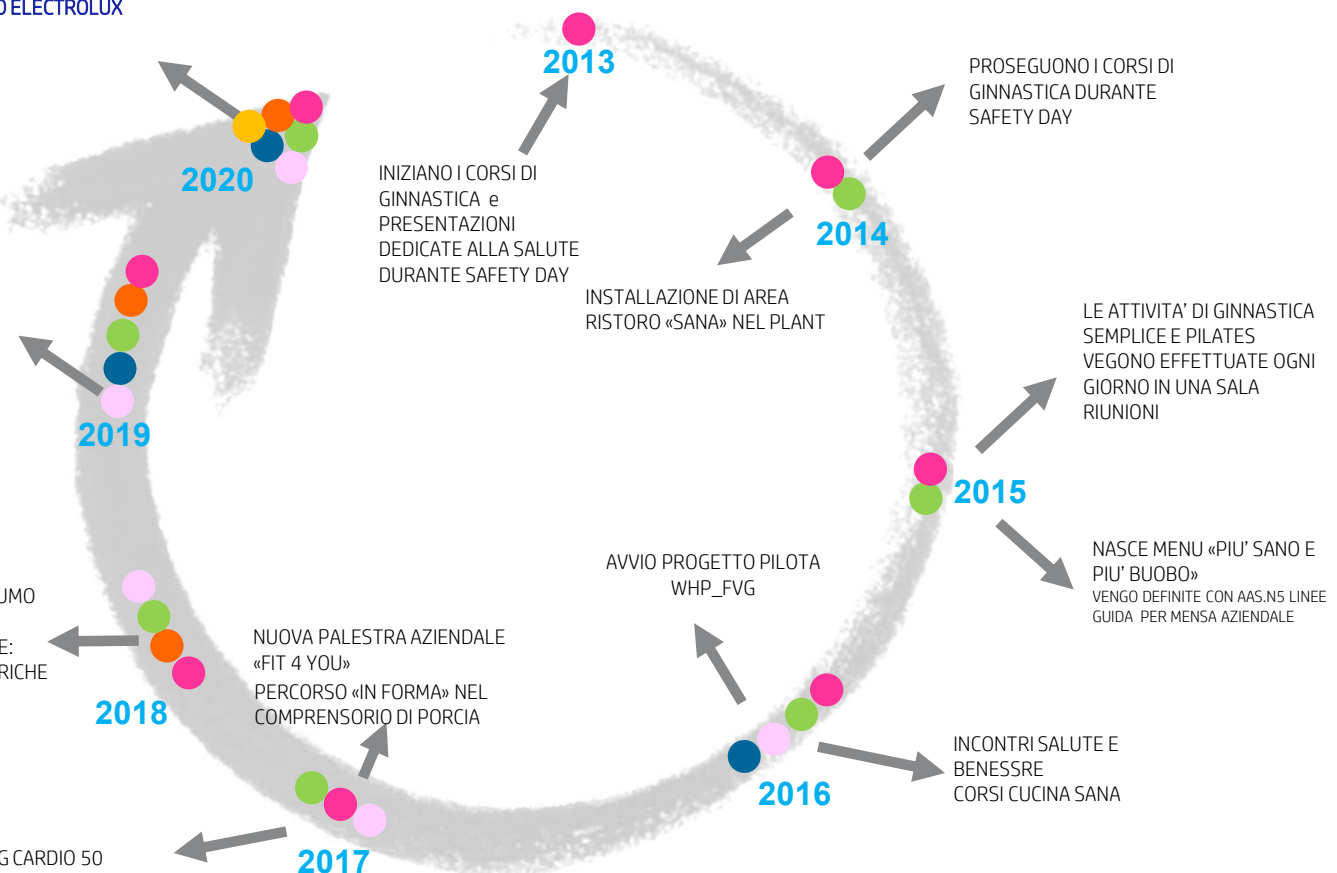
O ELECTROLUX

2013

INIZIANO I CORSI DI GINNASTICA e PRESENTAZIONI DEDICATE ALLA SALUTE DURANTE SAFETY DAY

PROSEGUONO I CORSI DI GINNASTICA DURANTE SAFETY DAY

2014

INSTALLAZIONE DI AREA RISTORO «SANA» NEL PLANT

LE ATTIVITA' DI GINNASTICA SEMPLICE E PILATES VEGONO EFFETTUATE OGNI GIORNO IN UNA SALA RIUNIONI

2015

NASCE MENU «PIU' SANO E PIU' BUOBO»
VENGO DEFINITE CON AAS.N5 LINEE GUIDA PER MENSA AZIENDALE

AVVIO PROGETTO PILOTA WHP_FVG

2016

INCONTRI SALUTE E BENESSRE
CORSI CUCINA SANA

2020

2019

UMO

E:
RICHE

2018

NUOVA PALESTRA AZIENDALE «FIT 4 YOU»
PERCORSO «IN FORMA» NEL COMPRENSORIO DI PORCIA

G CARDIO 50

2017